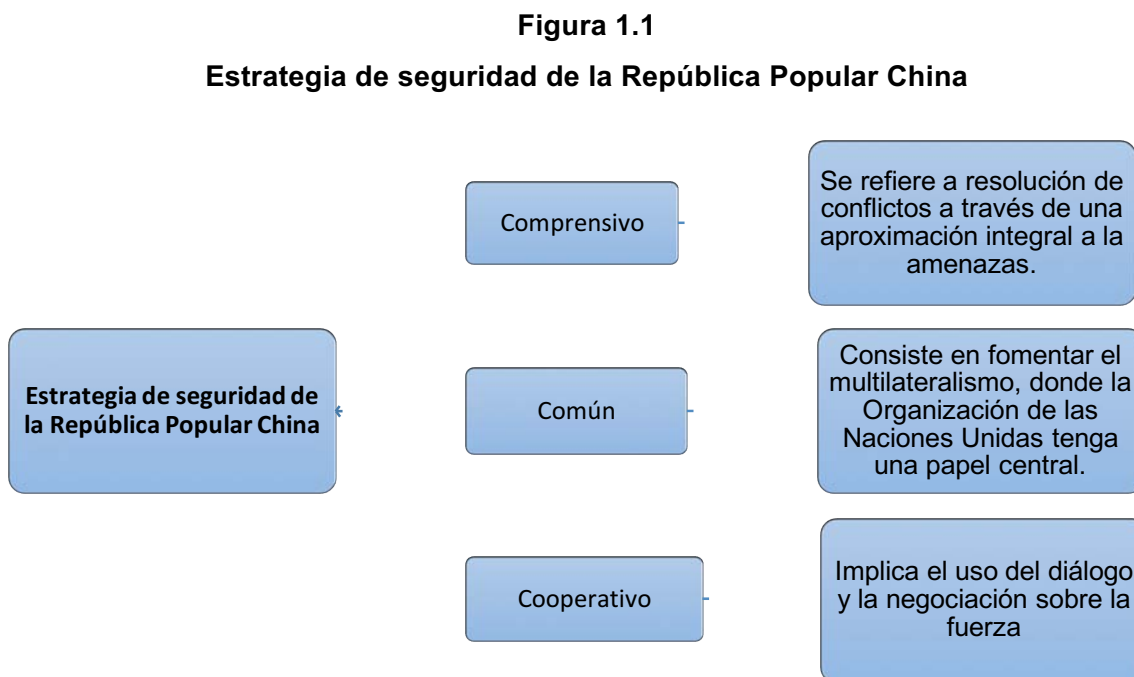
Figura 1.1

Estrategia de seguridad de la República Popular China

Estrategia de seguridad de la República Popular China

Comprensivo

Se refiere a resolución de conflictos a través de una aproximación integral a la amenazas.

Común

Consiste en fomentar el multilateralismo, donde la Organización de las Naciones Unidas tenga una papel central.

Cooperativo

Implica el uso del diálogo y la negociación sobre la fuerza